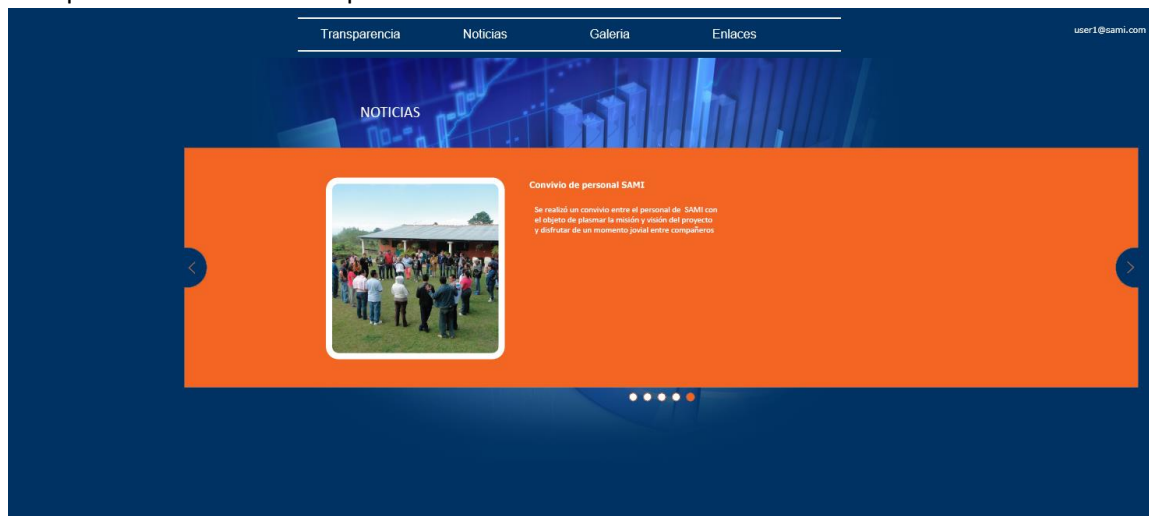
Transparencia Noticias Galeria Enlaces

user1@sami.com

NOTICIAS

Convivio de personal SAMI

Se realizó un convivio entre el personal de SAMI con el objeto de plasmar la misión y visión del proyecto y disfrutar de un momento jovial entre compañeros